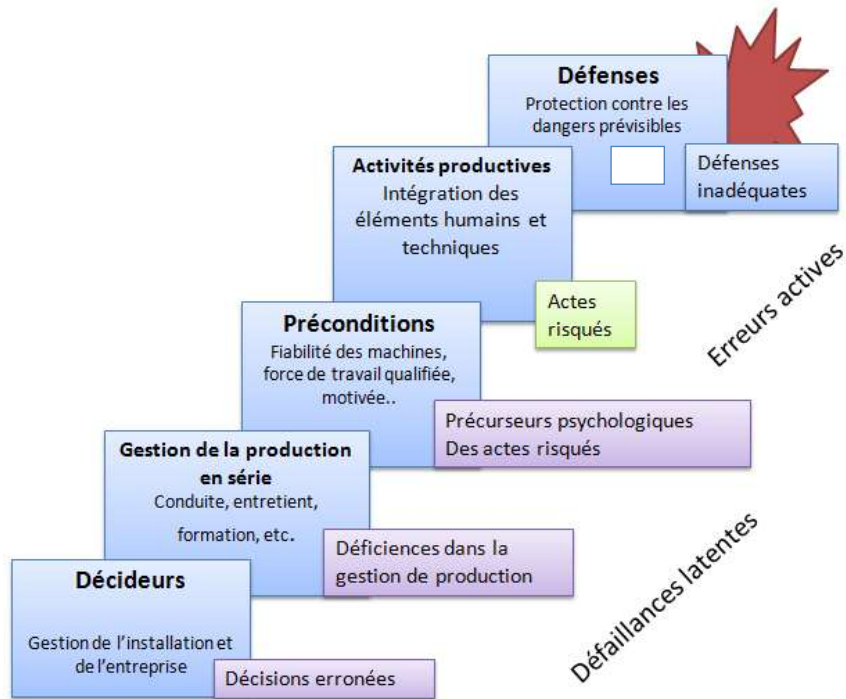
Défenses
Protection contre les dangers prévisibles

Défenses inadéquates

Activités productives
Intégration des éléments humains et techniques

Actes risqués

Erreurs actives

Préconditions
Fiabilité des machines, force de travail qualifiée, motivée..

Précurseurs psychologiques
Des actes risqués

Gestion de la production en série
Conduite, entretient, formation, etc.

Déficiences dans la gestion de production

Défaillances latentes

Décideurs
Gestion de l'installation et de l'entreprise

Décisions erronées